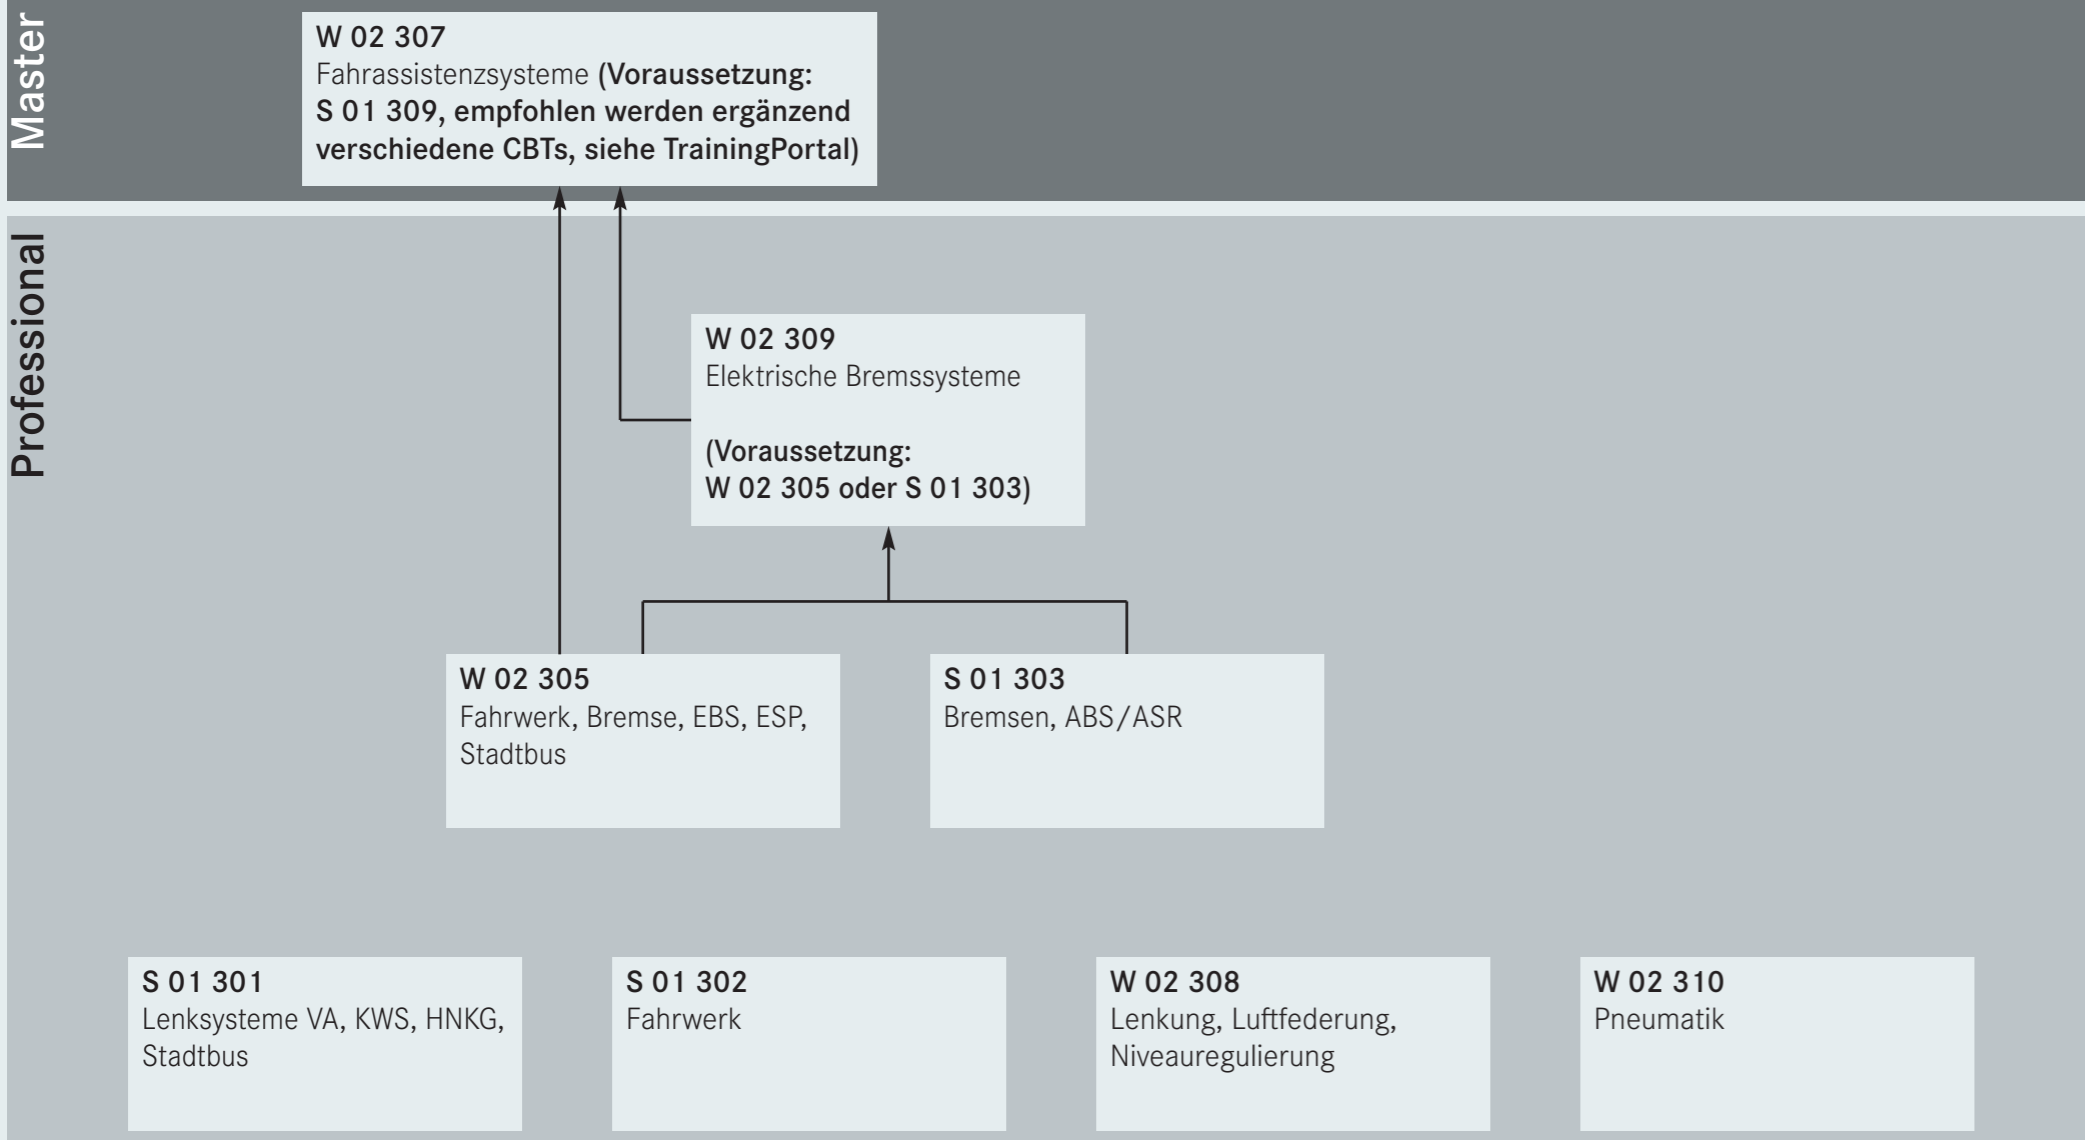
Master

W 02 307
Fahrassistenzsysteme (Voraussetzung: S 01 309, empfohlen werden ergänzend verschiedene CBTs, siehe TrainingPortal)

Professional

W 02 309
Elektrische Bremssysteme

(Voraussetzung: W 02 305 oder S 01 303)

W 02 305
Fahrwerk, Bremse, EBS, ESP, Stadtbus

S 01 303
Bremsen, ABS/ASR

S 01 301
Lenksysteme VA, KWS, HNKG, Stadtbus

S 01 302
Fahrwerk

W 02 308
Lenkung, Luftfederung, Niveauregulierung

W 02 310
Pneumatik